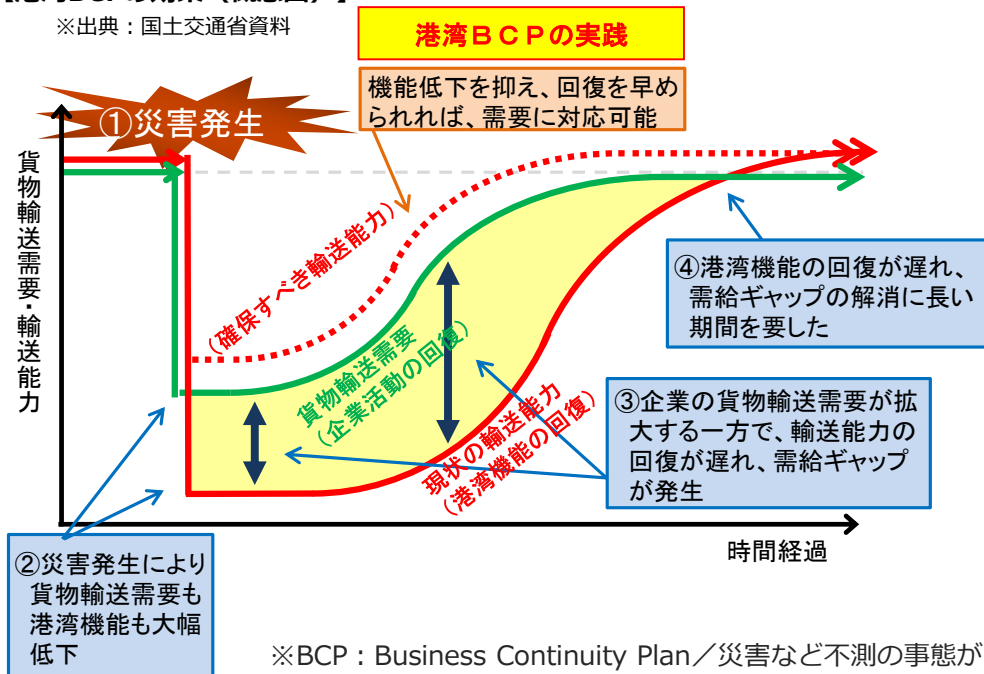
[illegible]

※出典：国土交通省資料

港湾ＢＣＰの実践

機能低下を抑え、回復を早められれば、需要に対応可能

①災害発生

貨物輸送需要・輸送能力

（確保すべき輸送能力）

④港湾機能の回復が遅れ、需給ギャップの解消に長い期間を要した

貨物輸送需要
（企業活動の回復）

現状の輸送能力
（港湾機能の回復）

③企業の貨物輸送需要が拡大する一方で、輸送能力の回復が遅れ、需給ギャップが発生

時間経過

②災害発生により貨物輸送需要も港湾機能も大幅低下

※BCP：Business Continuity Plan／災害など不測の事態が